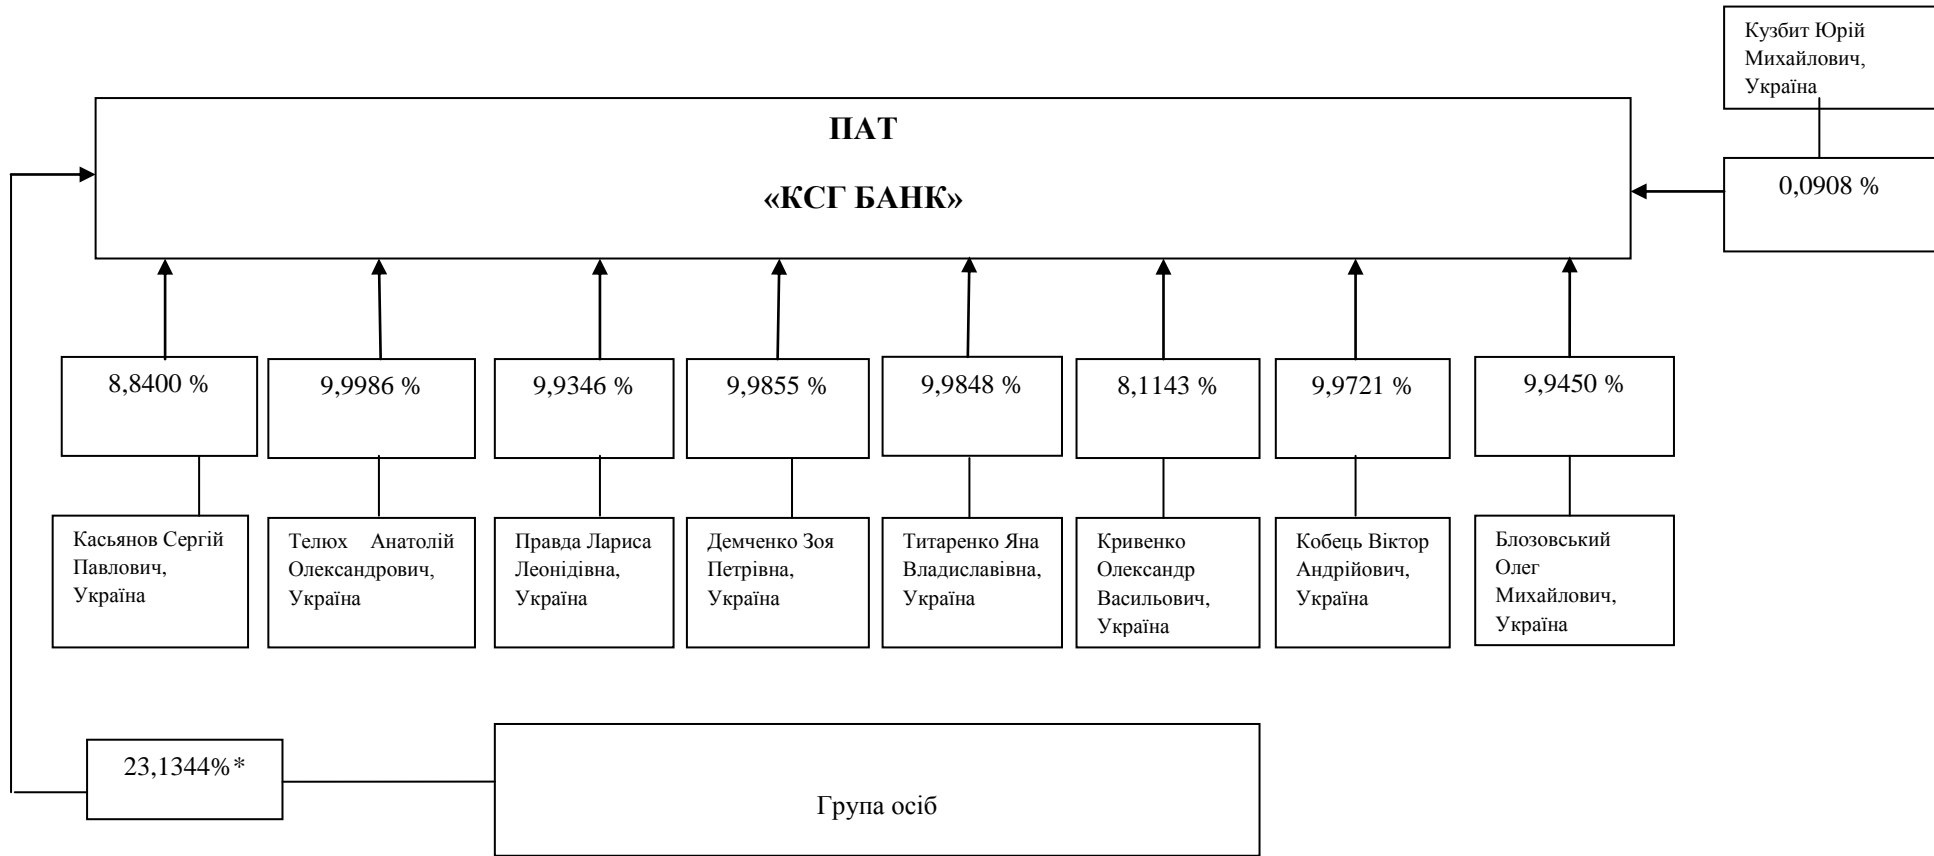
Кузбит Юрій Михайлович, Україна

ПАТ

«КСГ БАНК»

0,0908 %

8,8400 %

9,9986 %

9,9346 %

9,9855 %

9,9848 %

8,1143 %

9,9721 %

9,9450 %

Касьянов Сергій Павлович, Україна

Телюх Анатолій Олександрович, Україна

Правда Лариса Леонідівна, Україна

Демченко Зоя Петрівна, Україна

Титаренко Яна Владиславівна, Україна

Кривенко Олександр Васильович, Україна

Кобець Віктор Андрійович, Україна

Блозовський Олег Михайлович, Україна

23,1344%*

Група осіб